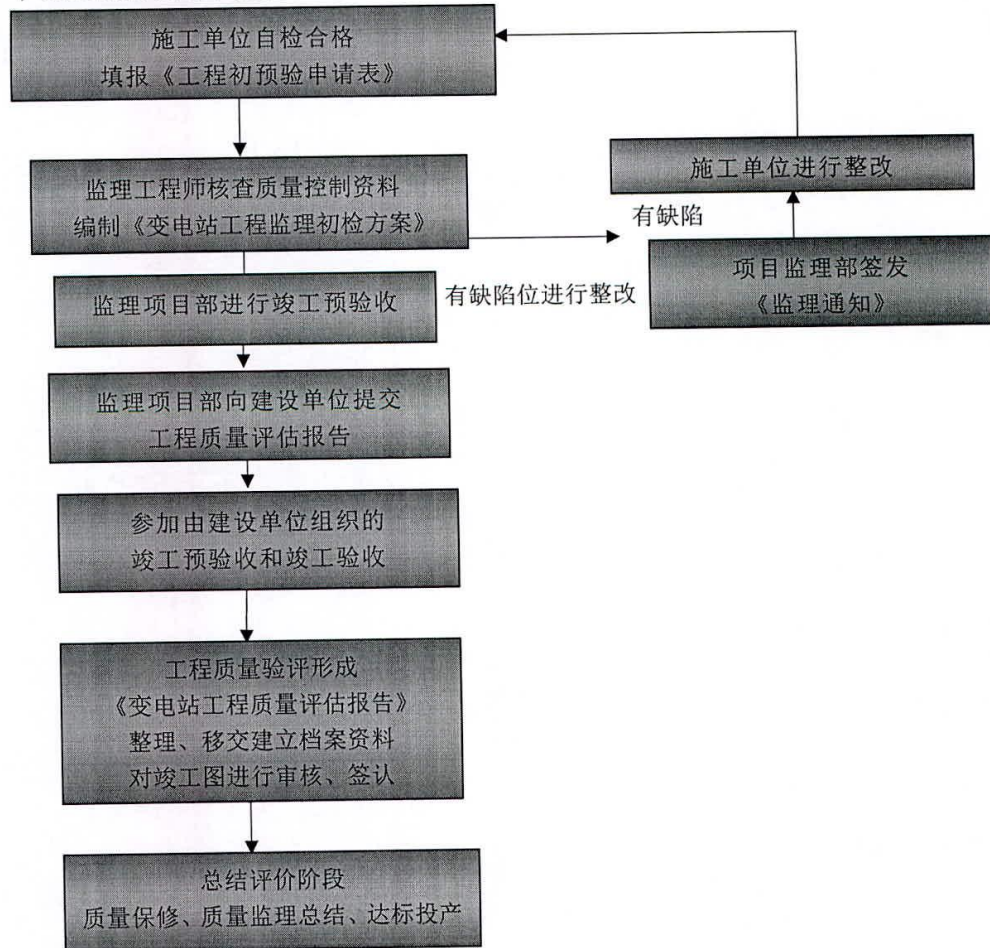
施工单位自检合格
填报《工程初预验申请表》

监理工程师核查质量控制资料
编制《变电站工程监理初检方案》

监理项目部进行竣工预验收

监理项目部向建设单位提交
工程质量评估报告

参加由建设单位组织的
竣工预验收和竣工验收

工程质量验评形成
《变电站工程质量评估报告》
整理、移交建立档案资料
对竣工图进行审核、签认

总结评价阶段
质量保修、质量监理总结、达标投产

施工单位进行整改

有缺陷

有缺陷位进行整改

项目监理部签发
《监理通知》